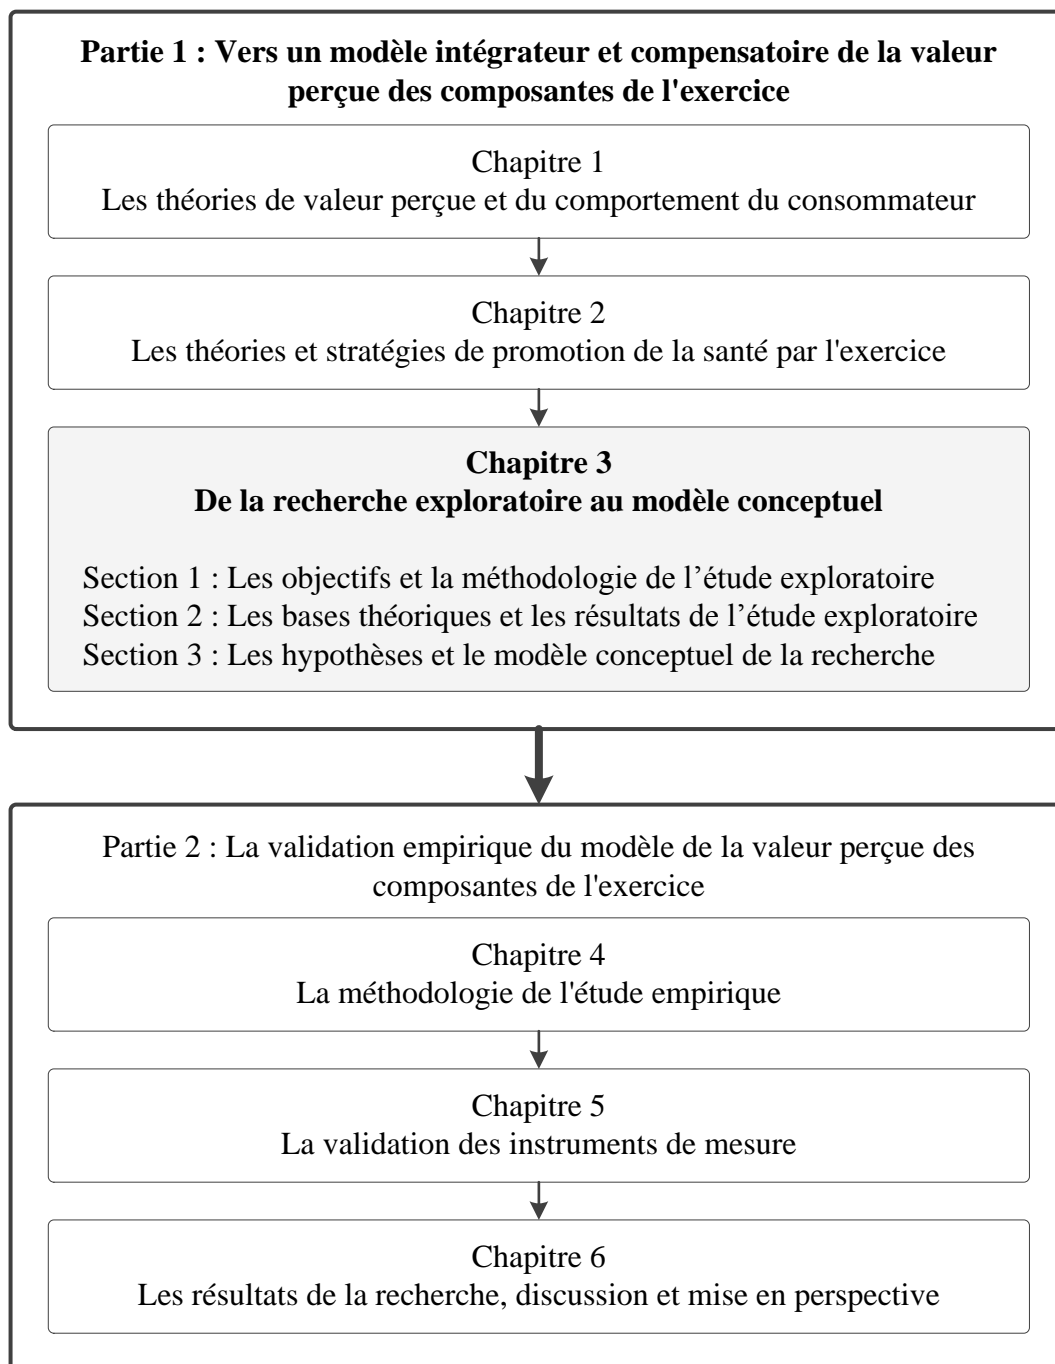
Partie 1 : Vers un modèle intégrateur et compensatoire de la valeur perçue des composantes de l'exercice

Chapitre 1
Les théories de valeur perçue et du comportement du consommateur

Chapitre 2
Les théories et stratégies de promotion de la santé par l'exercice

Chapitre 3
De la recherche exploratoire au modèle conceptuel

Section 1 : Les objectifs et la méthodologie de l’étude exploratoire
Section 2 : Les bases théoriques et les résultats de l’étude exploratoire
Section 3 : Les hypothèses et le modèle conceptuel de la recherche

Partie 2 : La validation empirique du modèle de la valeur perçue des composantes de l'exercice

Chapitre 4
La méthodologie de l'étude empirique

Chapitre 5
La validation des instruments de mesure

Chapitre 6
Les résultats de la recherche, discussion et mise en perspective